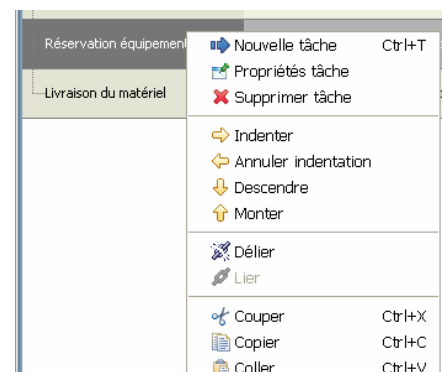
Réservation équipement
Livraison du matériel

Nouvelle tâche Ctrl+T
Propriétés tâche
Supprimer tâche
Indenter
Annuler indentation
Descendre
Monter
Délier
Lier
Couper Ctrl+X
Copier Ctrl+C
Coller Ctrl+V